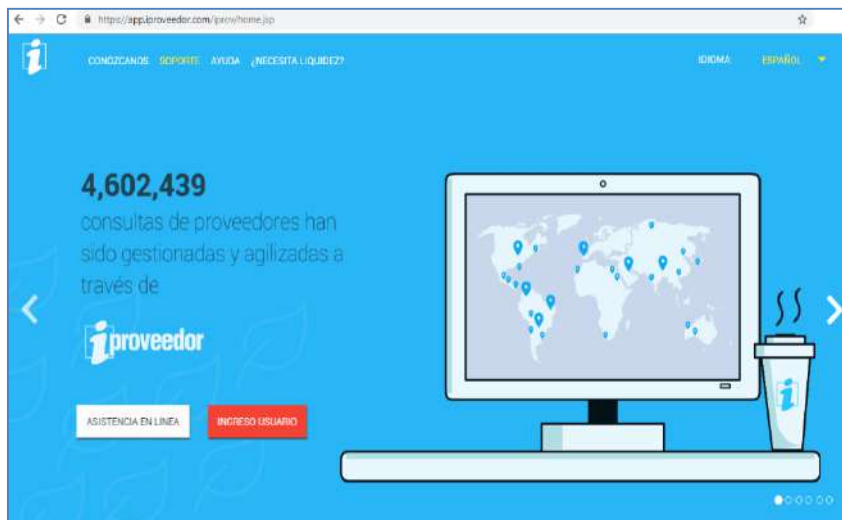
https://app.iproveedor.com/iprov/home.jsp

i

CONOZCANOS SOPORTE AYUDA ¿NECESITA LIQUIDEZ?

IDIOMA: ESPAÑOL

4,602,439

consultas de proveedores han sido gestionadas y agilizadas a través de

iproveedor

ASISTENCIA EN LINEA

INGRESO USUARIO

i